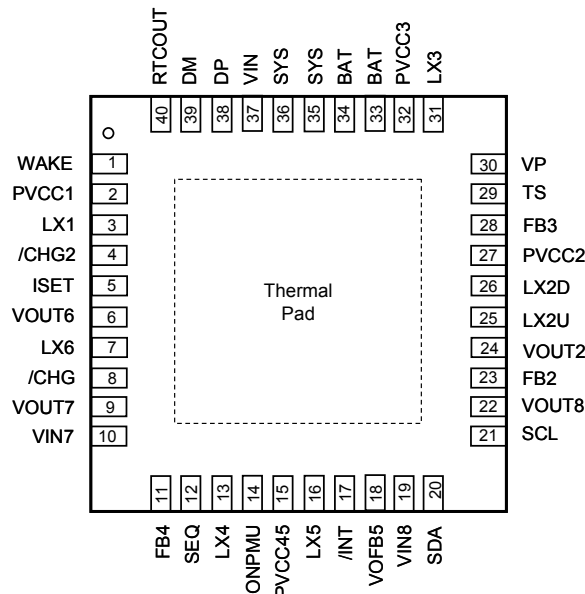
RTCOUT DM DP VIN SYS SYS BAT BAT PVCC3 LX3

40 39 38 37 36 35 34 33 32 31

WAKE 1
PVCC1 2
LX1 3
/CHG2 4
ISET 5
VOUT6 6
LX6 7
/CHG 8
VOUT7 9
VIN7 10

Thermal Pad

30 VP
29 TS
28 FB3
27 PVCC2
26 LX2D
25 LX2U
24 VOUT2
23 FB2
22 VOUT8
21 SCL

11 12 13 14 15 16 17 18 19 20

FB4 SEQ LX4 ONPMU PVCC45 LX5 /INT VOFB5 VIN8 SDA